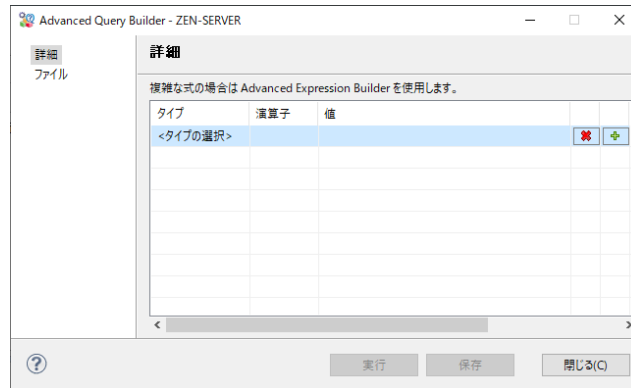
Advanced Query Builder - ZEN-SERVER

詳細
ファイル

詳細

複雑な式の場合は Advanced Expression Builder を使用します。

| タイプ | 演算子 | 値 | | |
|---|---|---|---|---|
| <タイプの選択> | | | ✖ | ✚ |

実行 保存 閉じる(C)